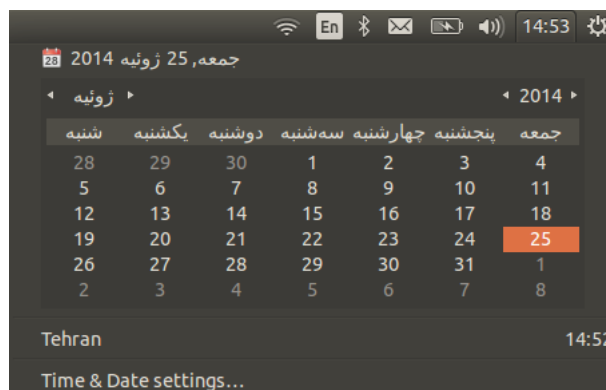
En 14:53

جمعه, 25 ژوئیه 2014

ژوئیه

2014

| شنبه | یکشنبه | دوشنبه | سه‌شنبه | چهارشنبه | پنجشنبه | جمعه |
|---|---|---|---|---|---|---|
| 28 | 29 | 30 | 1 | 2 | 3 | 4 |
| 5 | 6 | 7 | 8 | 9 | 10 | 11 |
| 12 | 13 | 14 | 15 | 16 | 17 | 18 |
| 19 | 20 | 21 | 22 | 23 | 24 | 25 |
| 26 | 27 | 28 | 29 | 30 | 31 | 1 |
| 2 | 3 | 4 | 5 | 6 | 7 | 8 |

Tehran 14:5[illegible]

Time & Date settings…